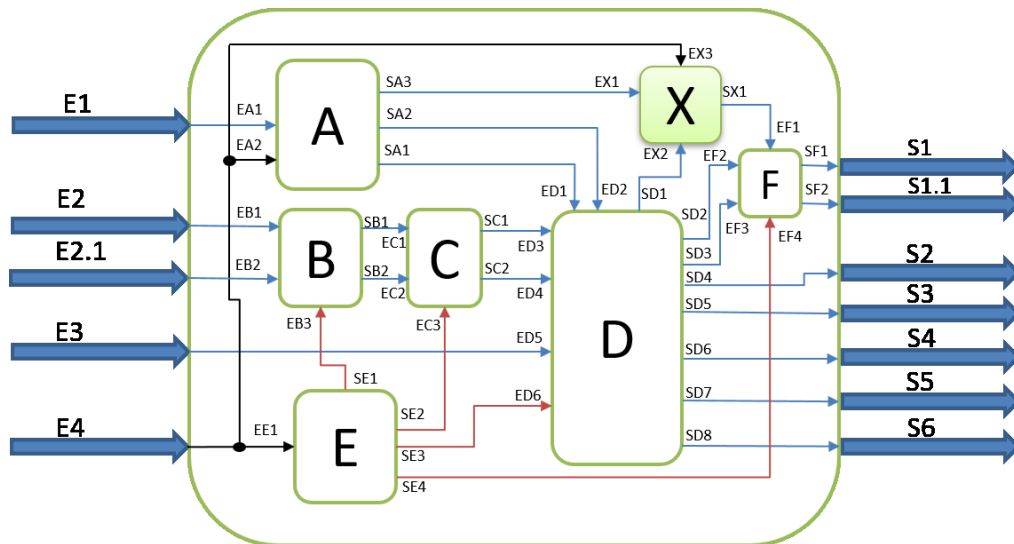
E1
E2
E2.1
E3
E4
EX3
SA3
EX1
X
SX1
EF1
A
EA1
SA2
EA2
SA1
EX2
EF2
SF1
S1
F
SF2
S1.1
ED1
ED2
SD1
SD2
EB1
SB1
SC1
EF3
EF4
B
EC1
C
ED3
SD3
S2
EB2
SB2
SC2
SD4
EC2
ED4
S3
SD5
EB3
EC3
D
S4
ED5
SD6
SE1
S5
ED6
SD7
SE2
EE1
E
S6
SD8
SE3
SE4